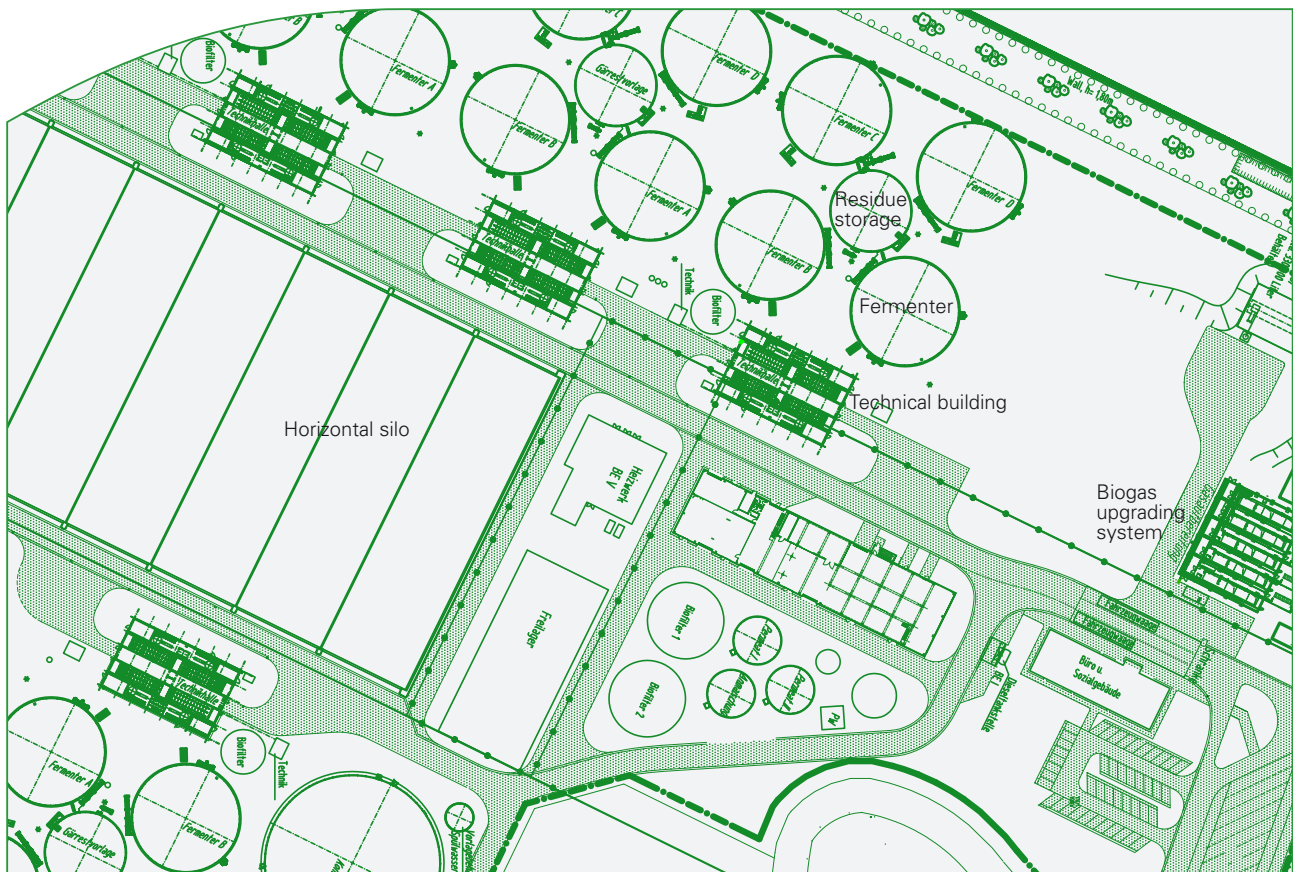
Fermenter A
Gärrestvorlage
Fermenter D
Biofilter
Fermenter B
Fermenter C
Technikhalle
Fermenter A
Fermenter D
Residue storage
Technikhalle
Fermenter B
Technik
Biofilter
Fermenter
Technikhalle
Technical building
Horizontal silo
Heizwerk BE V
Biogas upgrading system
Freilager
Biofilter 1
Biofilter 2
Büro u. Sozialgebäude
Technikhalle
Fermenter A
Biofilter
Technik
Gärrestvorlage
Fermenter B